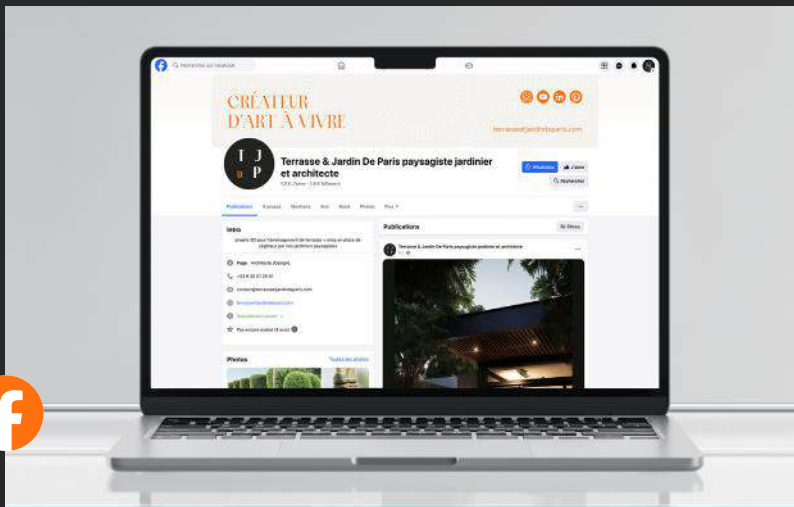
Rechercher sur Facebook

CRÉATEUR
D'ART À VIVRE

terrasse@jardindeparis.com

T J
& P

Terrasse & Jardin De Paris paysagiste jardinier et architecte

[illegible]

WhatsApp

J'aime

Rechercher

Publications À propos Mentions Avis Reels Photos Plus

Intro

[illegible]

Page · Architecte paysagiste

+33 6 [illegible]

contact@terrasseetjardindeparis.com

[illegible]

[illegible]

Pas encore évalué (0 avis)

Photos

Toutes les photos

Publications

Filtres

Terrasse & Jardin De Paris paysagiste jardinier et architecte